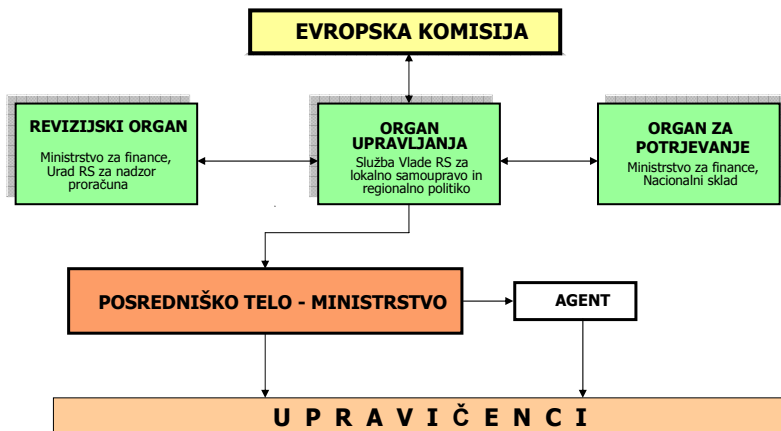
EVROPSKA KOMISIJA

REVIZIJSKI ORGAN

Ministrstvo za finance, Urad RS za nadzor proračuna

ORGAN UPRAVLJANJA

Služba Vlade RS za lokalno samoupravo in regionalno politiko

ORGAN ZA POTRJEVANJE

Ministrstvo za finance, Nacionalni sklad

POSREDNIŠKO TELO - MINISTRSTVO

AGENT

U P R A V I Č E N C I